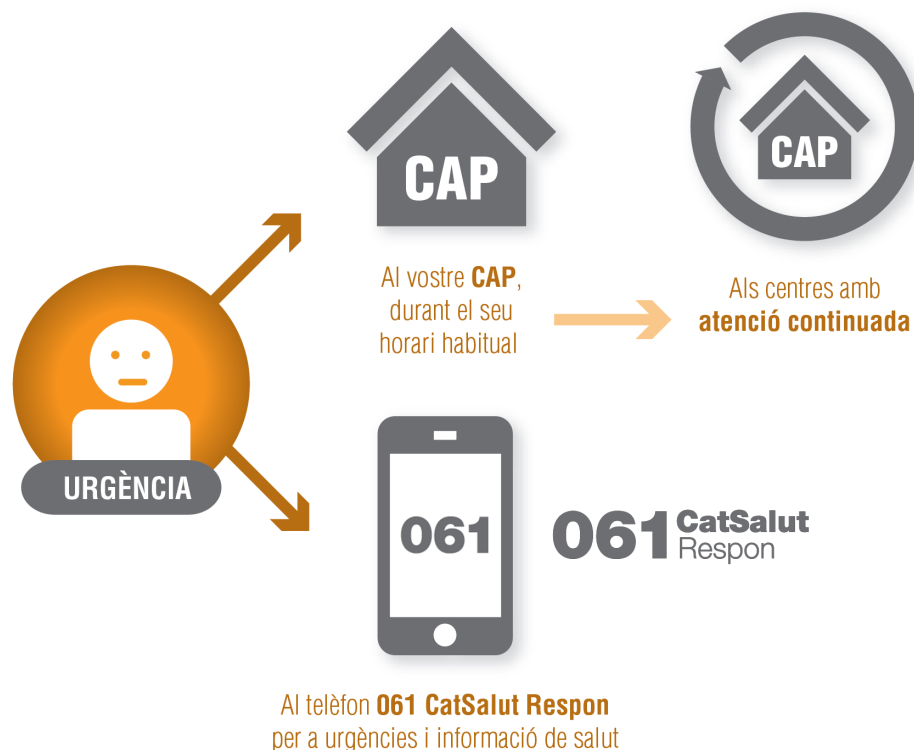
CAP

CAP

Al vostre **CAP**, durant el seu horari habitual

Als centres amb **atenció continuada**

URGÈNCIA

061

061 CatSalut Respon

Al telèfon **061 CatSalut Respon** per a urgències i informació de salut